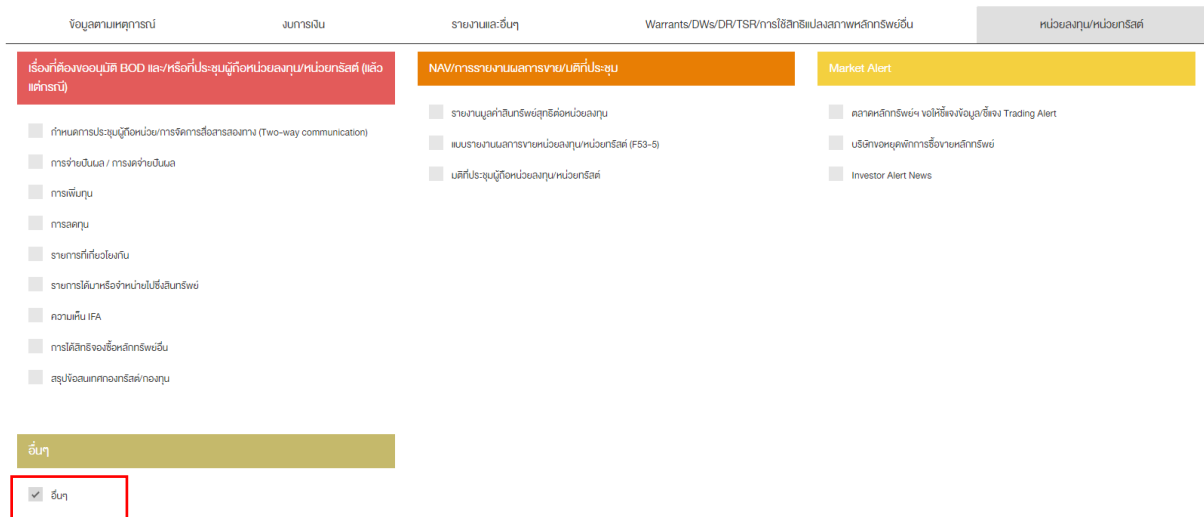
ข้อมูลตามเหตุการณ์ งบการเงิน รายงานและอื่นๆ Warrants/DWs/DR/TSR/การใช้สิทธิแปลงสภาพหลักทรัพย์อื่น หน่วยลงทุน/หน่วยทรัสต์

เรื่องที่ต้องขออนุมัติ BOD และ/หรือที่ประชุมผู้ถือหน่วยลงทุน/หน่วยทรัสต์ (แล้วแต่กรณี)

กำหนดการประชุมผู้ถือหน่วย/การจัดการสื่อสารสองทาง (Two-way communication)

การจ่ายปันผล / การงดจ่ายปันผล

การเพิ่มทุน

การลดทุน

รายการที่เกี่ยวโยงกัน

รายการได้มาหรือจำหน่ายไปซึ่งสินทรัพย์

ความเห็น IFA

การได้สิทธิจองซื้อหลักทรัพย์อื่น

สรุปข้อสนเทศกองทรัสต์/กองทุน

NAV/การรายงานผลการขาย/มติที่ประชุม

รายงานมูลค่าสินทรัพย์สุทธิต่อหน่วยลงทุน

แบบรายงานผลการขายหน่วยลงทุน/หน่วยทรัสต์ (F53-5)

มติที่ประชุมผู้ถือหน่วยลงทุน/หน่วยทรัสต์

Market Alert

ตลาดหลักทรัพย์ฯ ขอให้ชี้แจงข้อมูล/ชี้แจง Trading Alert

บริษัทขอหยุดพักการซื้อขายหลักทรัพย์

Investor Alert News

อื่นๆ

อื่นๆ